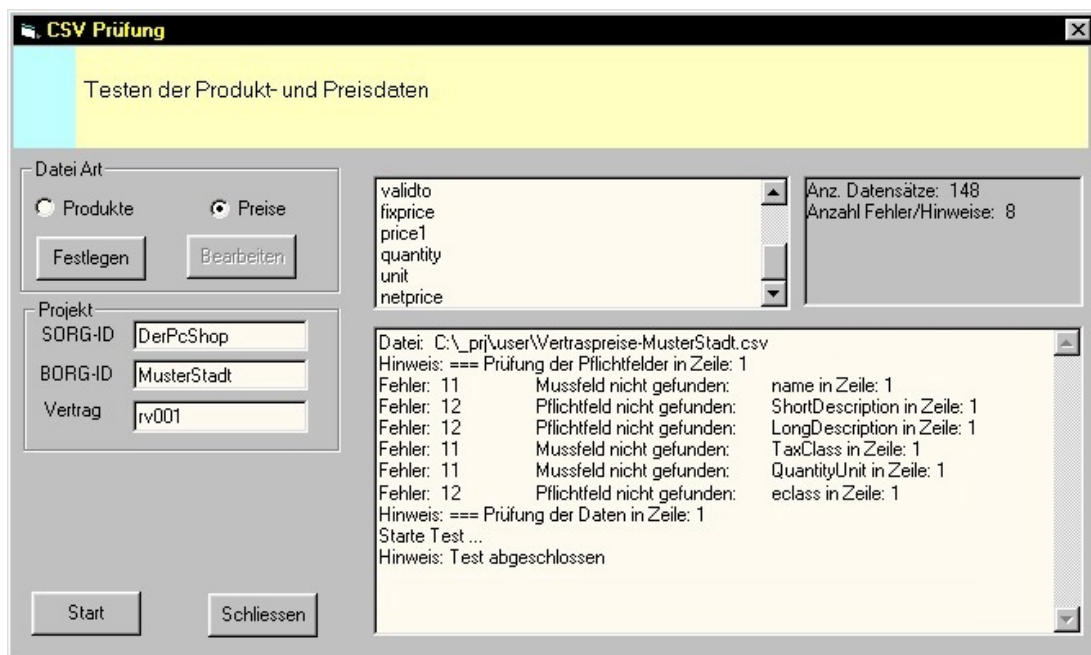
CSV Prüfung

Testen der Produkt- und Preisdaten

Datei Art
Produkte
Preise
Festlegen
Bearbeiten

Projekt
SORG-ID DerPcShop
BORG-ID MusterStadt
Vertrag rv001

validto
fixprice
price1
quantity
unit
netprice

Anz. Datensätze: 148
Anzahl Fehler/Hinweise: 8

Datei: C:\_prj\user\Vertraspreise-MusterStadt.csv
Hinweis: === Prüfung der Pflichtfelder in Zeile: 1
Fehler: 11 Mussfeld nicht gefunden: name in Zeile: 1
Fehler: 12 Pflichtfeld nicht gefunden: ShortDescription in Zeile: 1
Fehler: 12 Pflichtfeld nicht gefunden: LongDescription in Zeile: 1
Fehler: 11 Mussfeld nicht gefunden: TaxClass in Zeile: 1
Fehler: 11 Mussfeld nicht gefunden: QuantityUnit in Zeile: 1
Fehler: 12 Pflichtfeld nicht gefunden: eclass in Zeile: 1
Hinweis: === Prüfung der Daten in Zeile: 1
Starte Test ...
Hinweis: Test abgeschlossen

Start
Schliessen